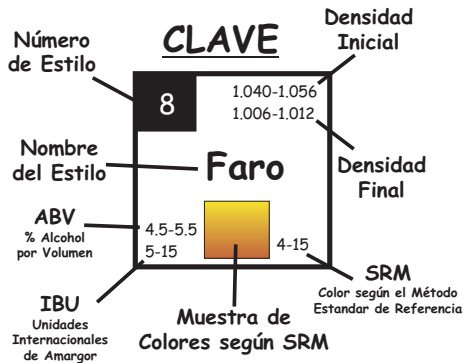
CLAVE

Número de Estilo

Densidad Inicial

8

1.040-1.056
1.006-1.012

Nombre del Estilo

Faro

Densidad Final

ABV
% Alcohol por Volumen

4.5-5.5
5-15

4-15

SRM
Color según el Método Estandar de Referencia

IBU
Unidades Internacionales de Amargor

Muestra de Colores según SRM